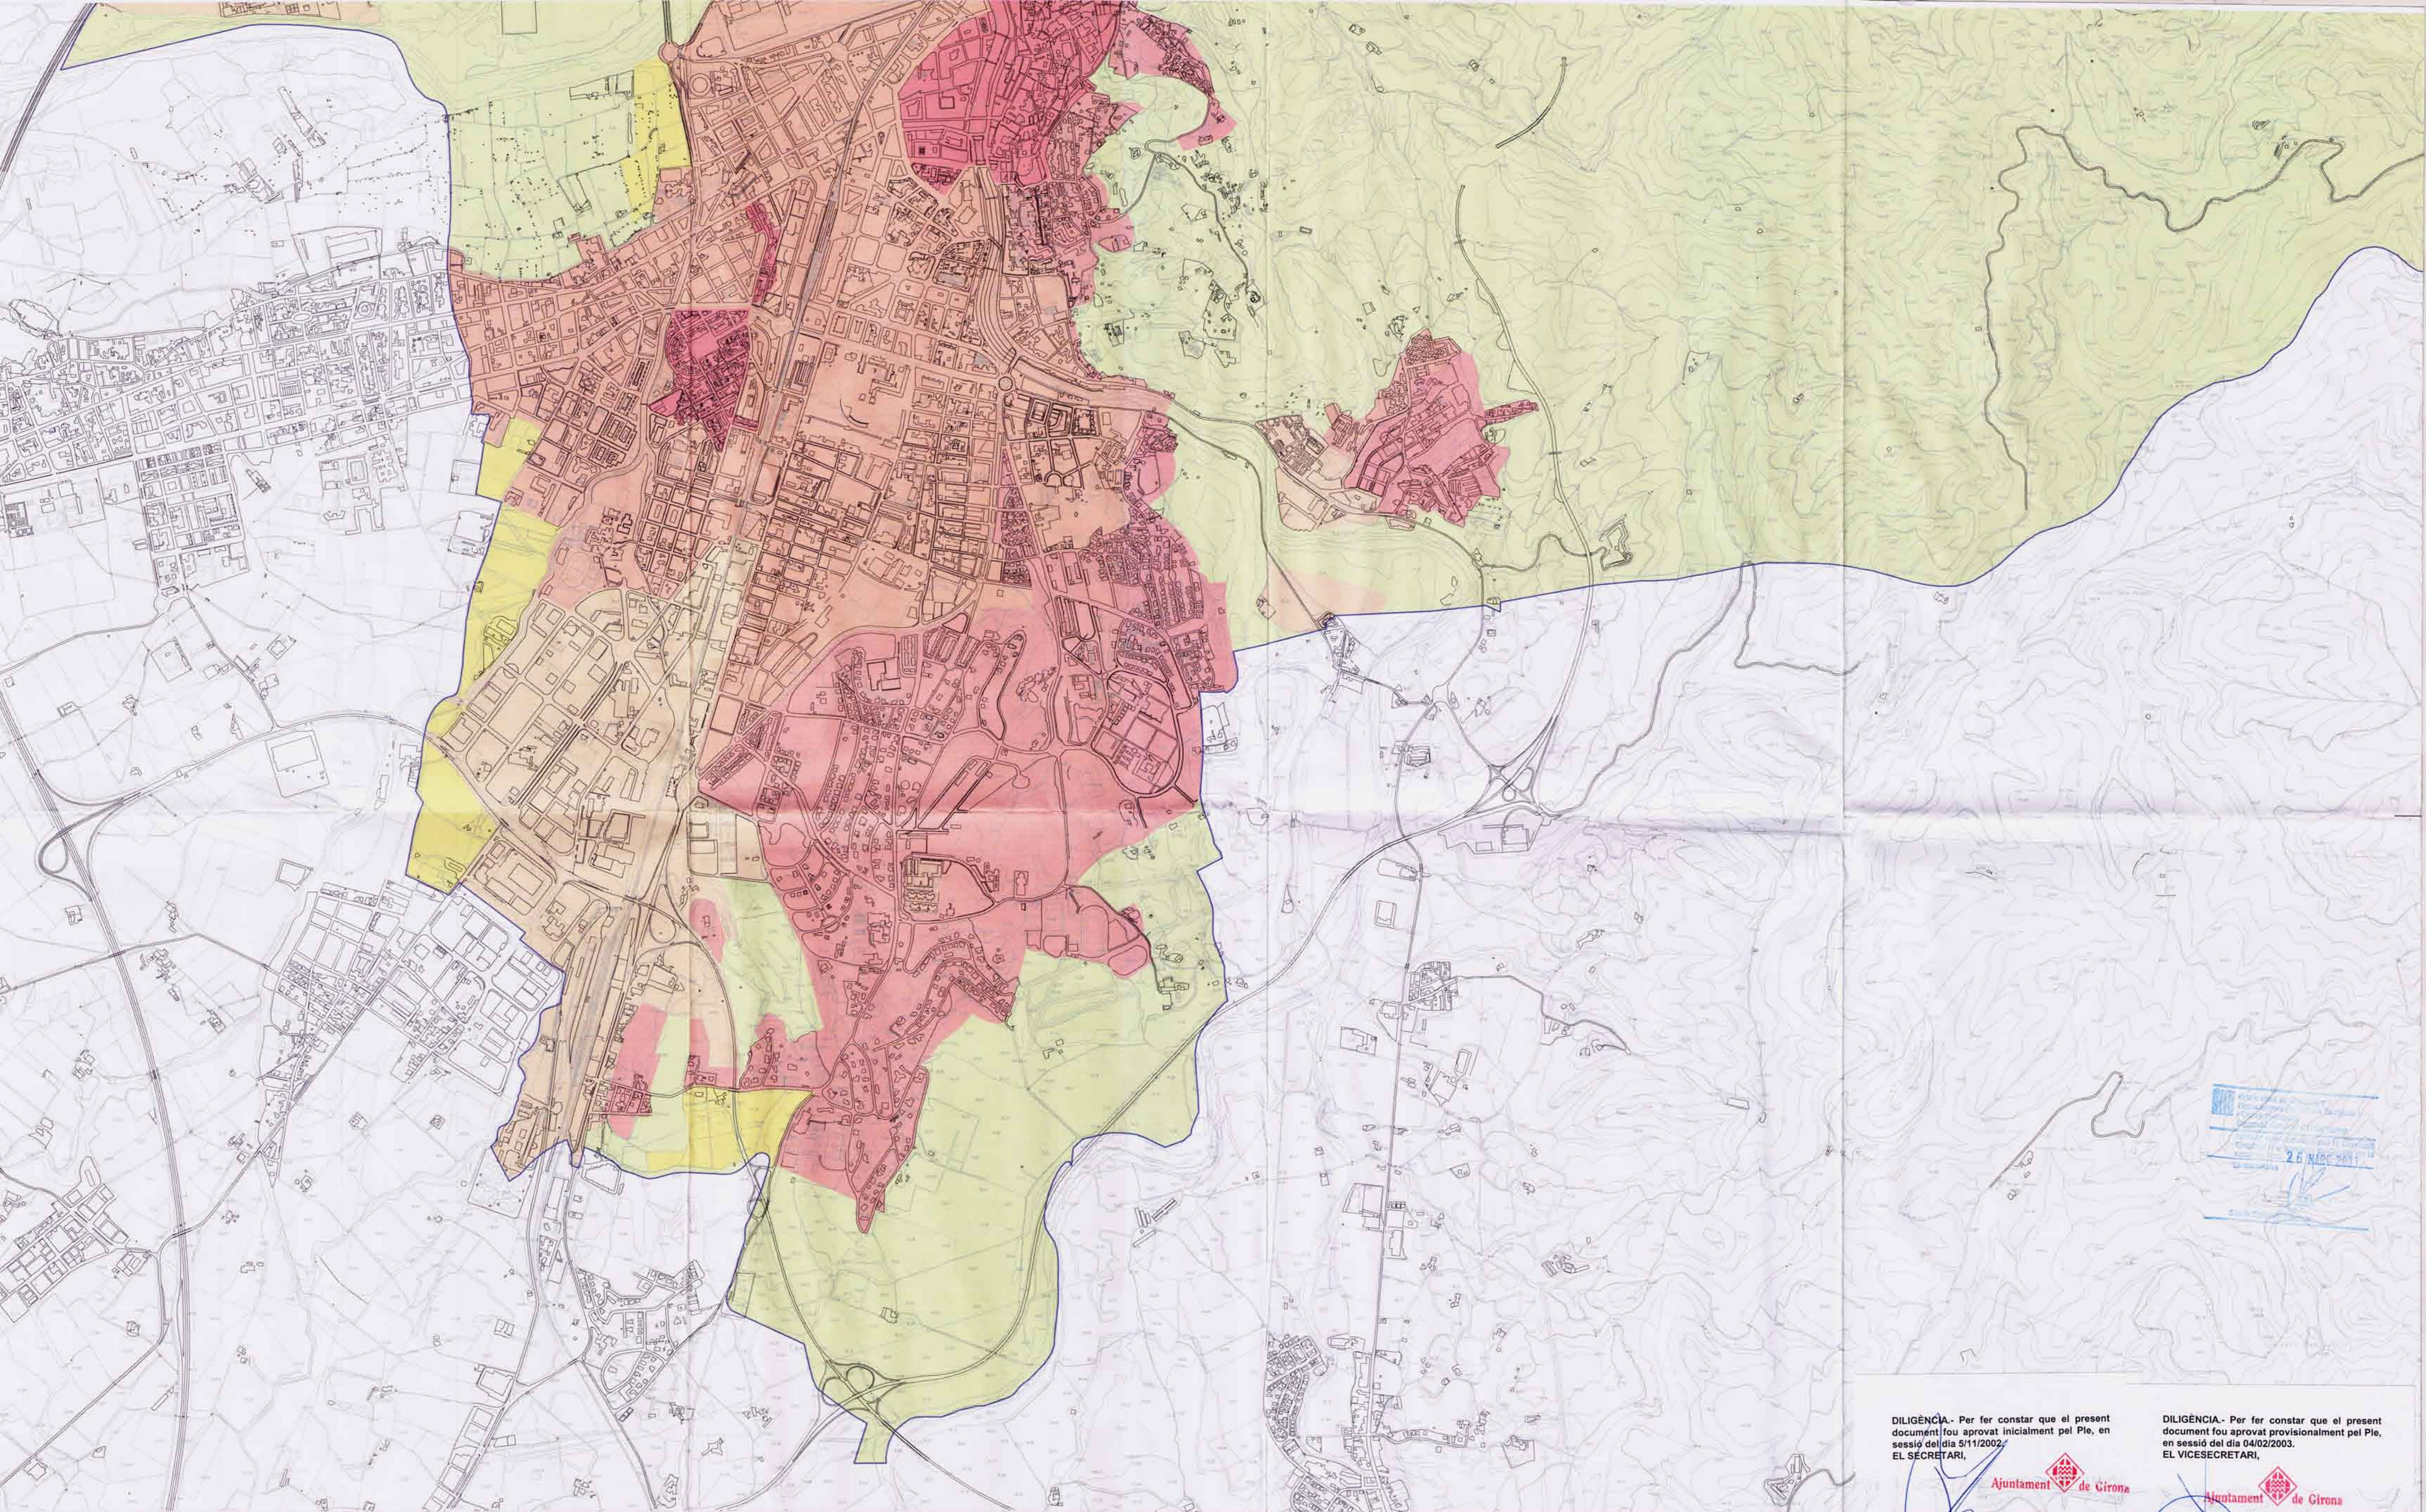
DILIGÈNCIA.- Per fer constar que el present document fou aprovat inicialment pel Ple, en sessió del dia 5/11/2002.
EL SECRETARI,

Ajuntament de Girona

DILIGÈNCIA.- Per fer constar que el present document fou aprovat provisionalment pel Ple, en sessió del dia 04/02/2003.
EL VICESECRETARI,

Ajuntament de Girona

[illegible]
26 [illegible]